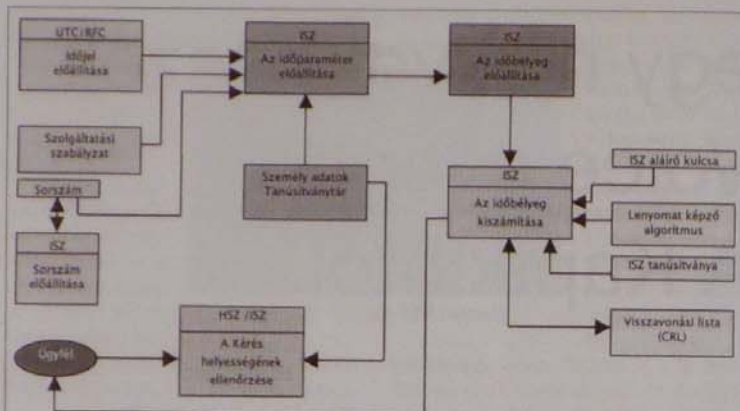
UTC / RFC

Időjel előállítása

ISZ

Az időparaméter előállítása

ISZ

Az időbélyeg előállítása

Szolgáltatási szabályzat

Sorszám

ISZ

Sorszám előállítása

Személy adatok Tanúsítványtár

ISZ

Az időbélyeg kiszámítása

ISZ aláíró kulcsa

Lenyomat képző algoritmus

ISZ tanúsítványa

Visszavonási lista (CRL)

HSZ / ISZ

A Kérés helyességének ellenőrzése

Ügyfél